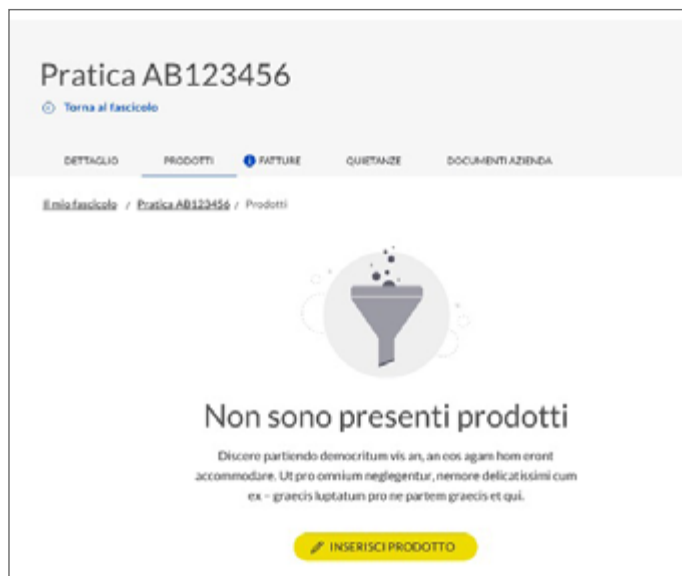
Pratica AB123456

Torna al fascicolo

DETTAGLIO PRODOTTI FATTURE QUIETANZE DOCUMENTI AZIENDA

Il mio fascicolo / Pratica AB123456 / Prodotti

Non sono presenti prodotti

Discere partiendo democritum vis an, an eos agam hom eront accommodare. Ut pro omnium neglegentur, nemore delicatissimi cum ex – graecis luptatum pro ne partem graecis et qui.

INSERISCI PRODOTTO